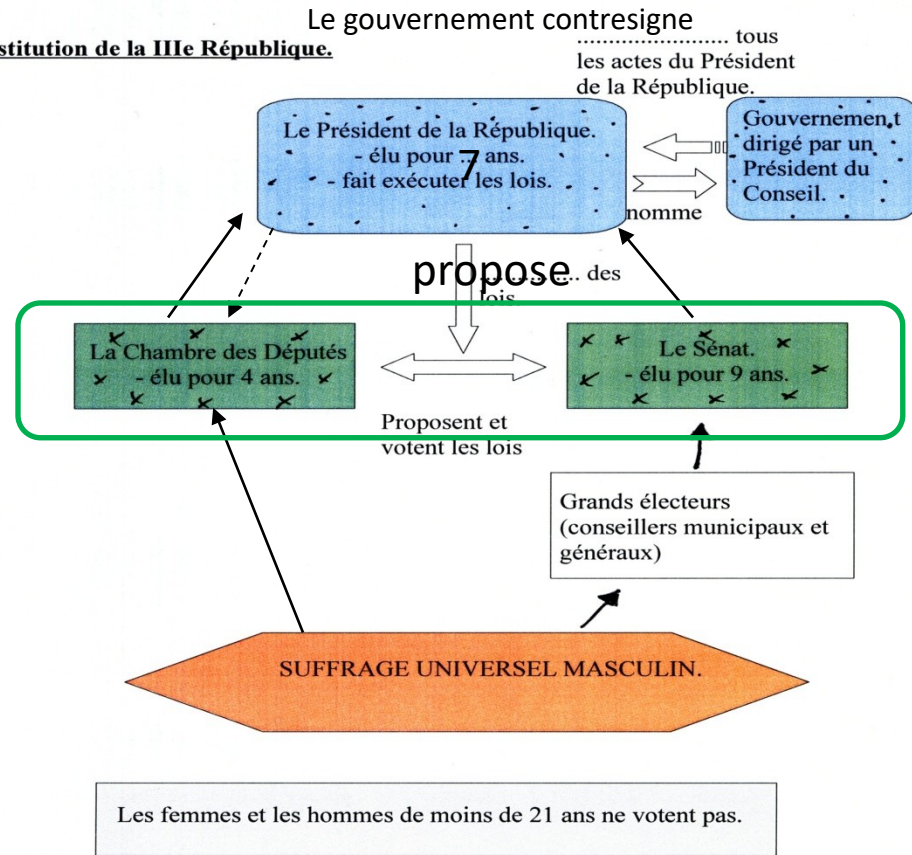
stitution de la IIIe République.

Le gouvernement contresigne
...................... tous les actes du Président de la République.

Le Président de la République.
- élu pour 7 ans.
- fait exécuter les lois.

Gouvernement dirigé par un Président du Conseil.

nomme

propose..... des lois

La Chambre des Députés
- élu pour 4 ans.

Le Sénat.
- élu pour 9 ans.

Proposent et votent les lois

Grands électeurs (conseillers municipaux et généraux)

SUFFRAGE UNIVERSEL MASCULIN.

Les femmes et les hommes de moins de 21 ans ne votent pas.